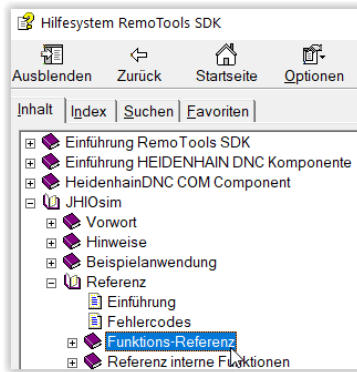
Hilfesystem RemoTools SDK

Ausblenden Zurück Startseite Optionen

Inhalt Index Suchen Favoriten

Einführung RemoTools SDK
Einführung HEIDENHAIN DNC Komponente
HeidenhainDNC COM Component
JHIOsim
Vorwort
Hinweise
Beispielanwendung
Referenz
Einführung
Fehlercodes
Funktions-Referenz
Referenz interne Funktionen